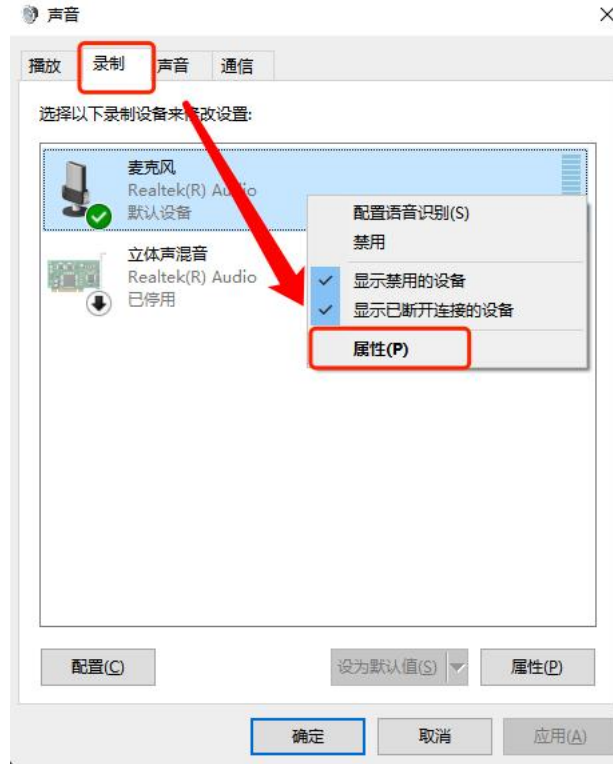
声音

播放 录制 声音 通信

选择以下录制设备来修改设置:

麦克风
Realtek(R) Audio
默认设备

立体声混音
Realtek(R) Audio
已停用

配置语音识别(S)
禁用
显示禁用的设备
显示已断开连接的设备
属性(P)

配置(C)
设为默认值(S)
属性(P)

确定
取消
应用(A)